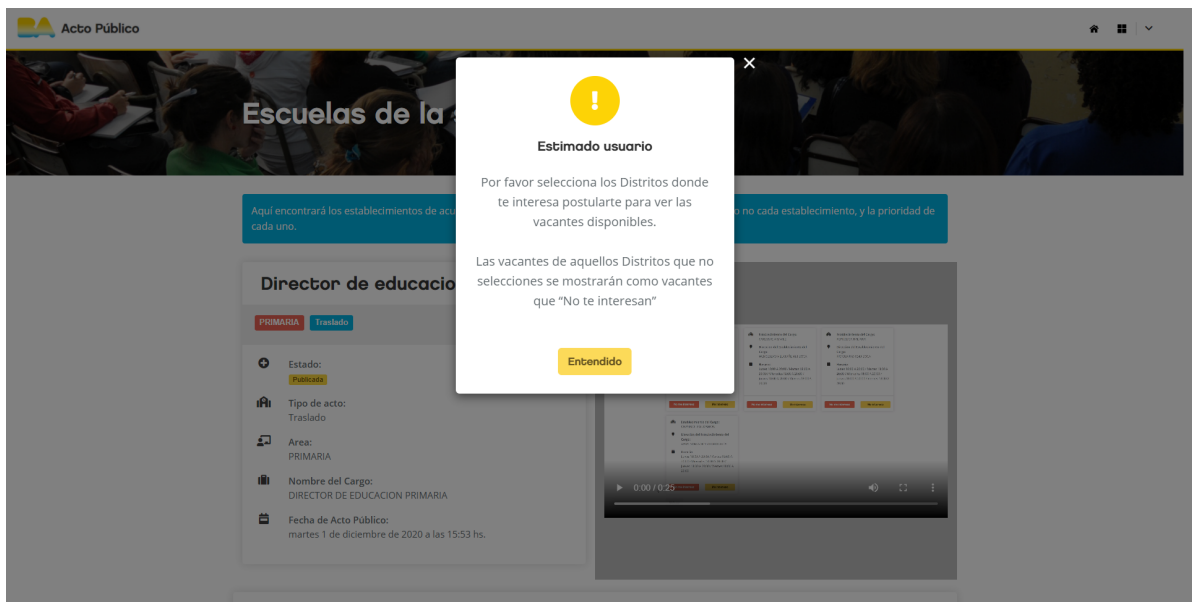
BA Acto Público

Escuelas de la

Aquí encontrará los establecimientos de acu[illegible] no cada establecimiento, y la prioridad de cada uno.

Director de educacio

PRIMARIA Traslado

Estado:
Publicada

Tipo de acto:
Traslado

Area:
PRIMARIA

Nombre del Cargo:
DIRECTOR DE EDUCACION PRIMARIA

Fecha de Acto Público:
martes 1 de diciembre de 2020 a las 15:53 hs.

0:00 / 0:25

×

!

Estimado usuario

Por favor selecciona los Distritos donde te interesa postularte para ver las vacantes disponibles.

Las vacantes de aquellos Distritos que no selecciones se mostrarán como vacantes que "No te interesan"

Entendido